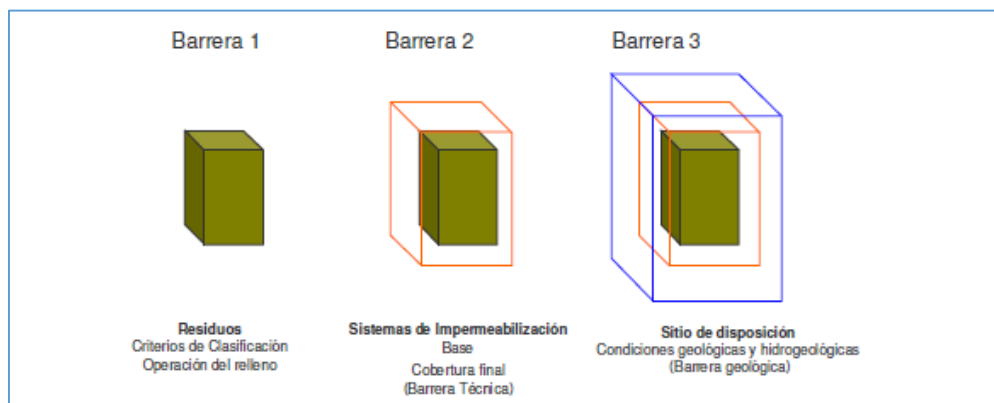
Barrera 1

Barrera 2

Barrera 3

Residuos
Criterios de Clasificación
Operación del relleno

Sistemas de Impermeabilización
Base
Cobertura final
(Barrera Técnica)

Sitio de disposición
Condiciones geológicas y hidrogeológicas
(Barrera geológica)